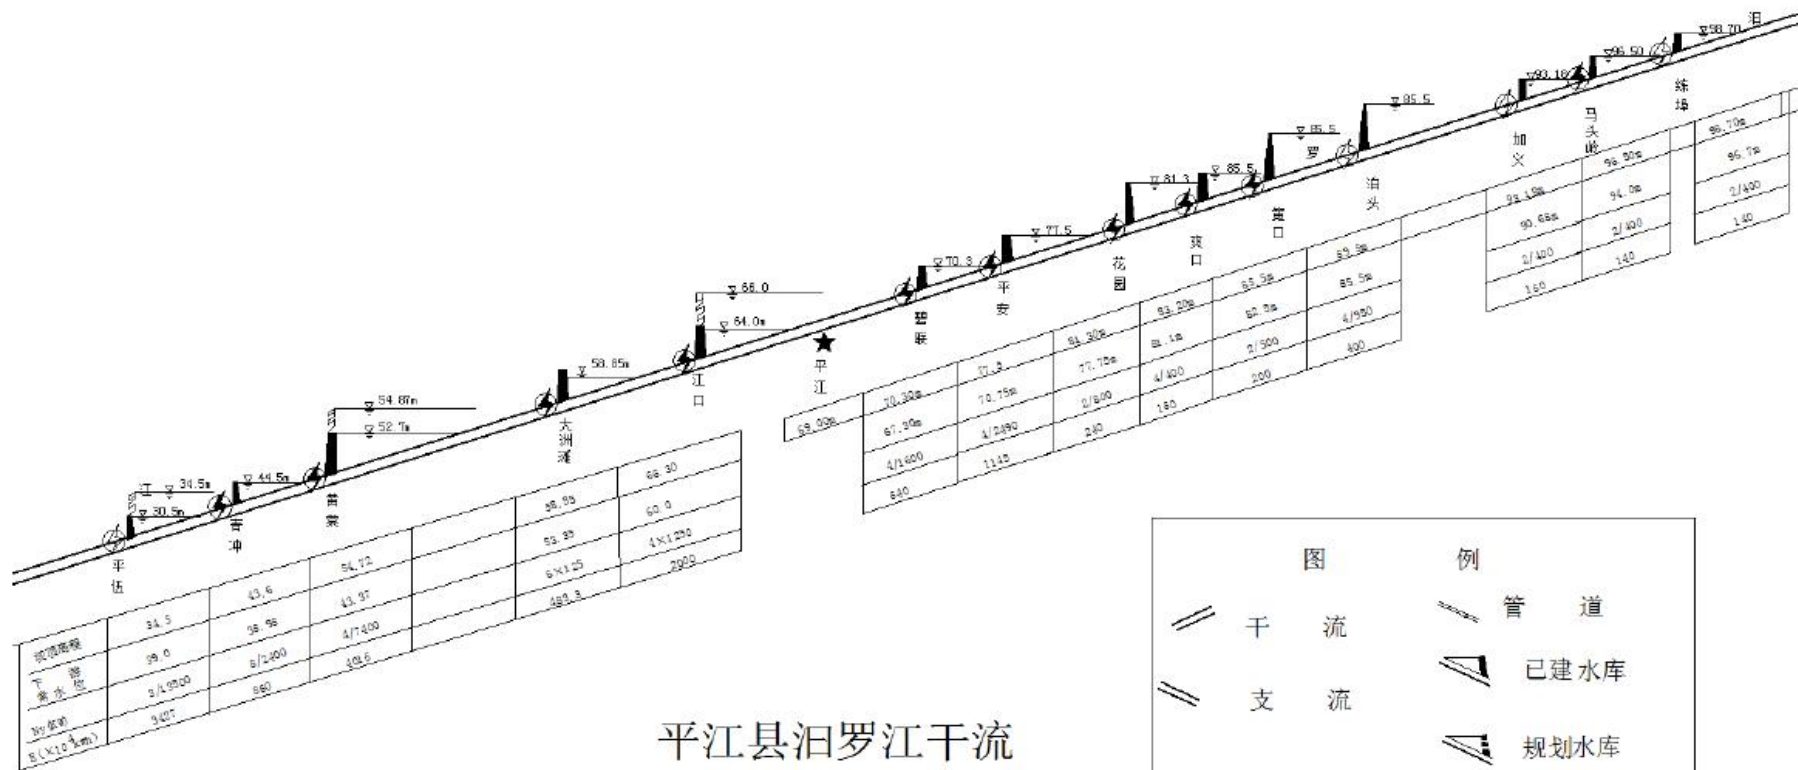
平江县汨罗江干流

江 ▽34.5m
▽30.5m
平
伍
▽44.5m
青
冲
▽54.87m
▽52.7m
黄
棠
▽58.85m
大
洲
滩
▽66.0
▽64.0m
江
口
平
江
▽70.3
碧
联
▽77.5
平
安
花
园
▽81.3
▽85.5
黄
口
▽85.5
罗
箕
口
▽85.5
泊
头
▽93.10
加
义
马
头
岭
▽96.50
▽98.70
练
埔
汨

| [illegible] | 34.5 | 43.6 | 54.72 | | 58.85 | 66.30 |
|---|---|---|---|---|---|---|
| 下游常水位 | 29.0 | 38.96 | 43.97 | | 53.85 | 60.0 |
| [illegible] | 3/1500 | 6/1400 | 4/1400 | | 6×125 | 4×1250 |
| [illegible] | 3427 | 880 | 4016 | | 489.3 | 2900 |

| 69.00m | 70.30m | 71.3 | 81.30m | 93.20m | 85.5m | 89.3m |
|---|---|---|---|---|---|---|
| | 67.30m | 70.75m | 77.75m | 81.1m | 82.3m | 85.5m |
| | 4/1600 | 4/2490 | 2/800 | 4/400 | 2/500 | 4/950 |
| | 640 | 1145 | 240 | 160 | 200 | 400 |

| 93.10m | 96.50m | 98.70m |
|---|---|---|
| 90.65m | 94.0m | 96.7m |
| 2/400 | 2/400 | 2/400 |
| 160 | 140 | 140 |

图 例
干 流
管 道
支 流
已建水库
规划水库